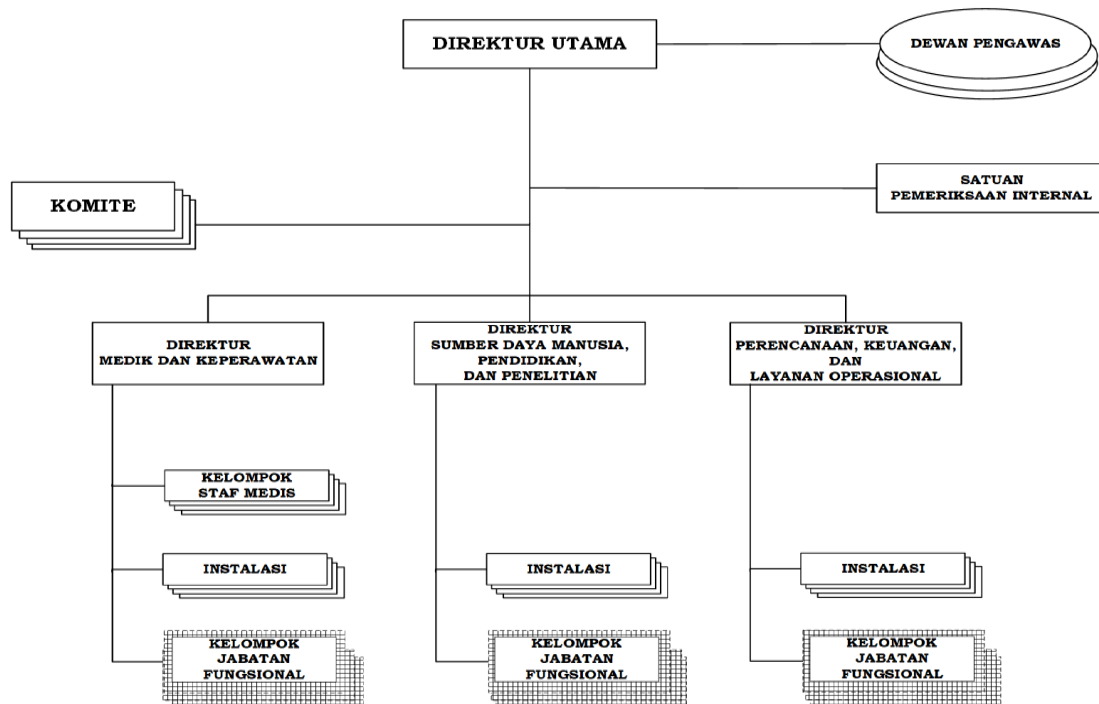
DIREKTUR UTAMA

DEWAN PENGAWAS

SATUAN PEMERIKSAAN INTERNAL

KOMITE

DIREKTUR MEDIK DAN KEPERAWATAN

DIREKTUR SUMBER DAYA MANUSIA, PENDIDIKAN, DAN PENELITIAN

DIREKTUR PERENCANAAN, KEUANGAN, DAN LAYANAN OPERASIONAL

KELOMPOK STAF MEDIS

INSTALASI

KELOMPOK JABATAN FUNGSIONAL

INSTALASI

KELOMPOK JABATAN FUNGSIONAL

INSTALASI

KELOMPOK JABATAN FUNGSIONAL